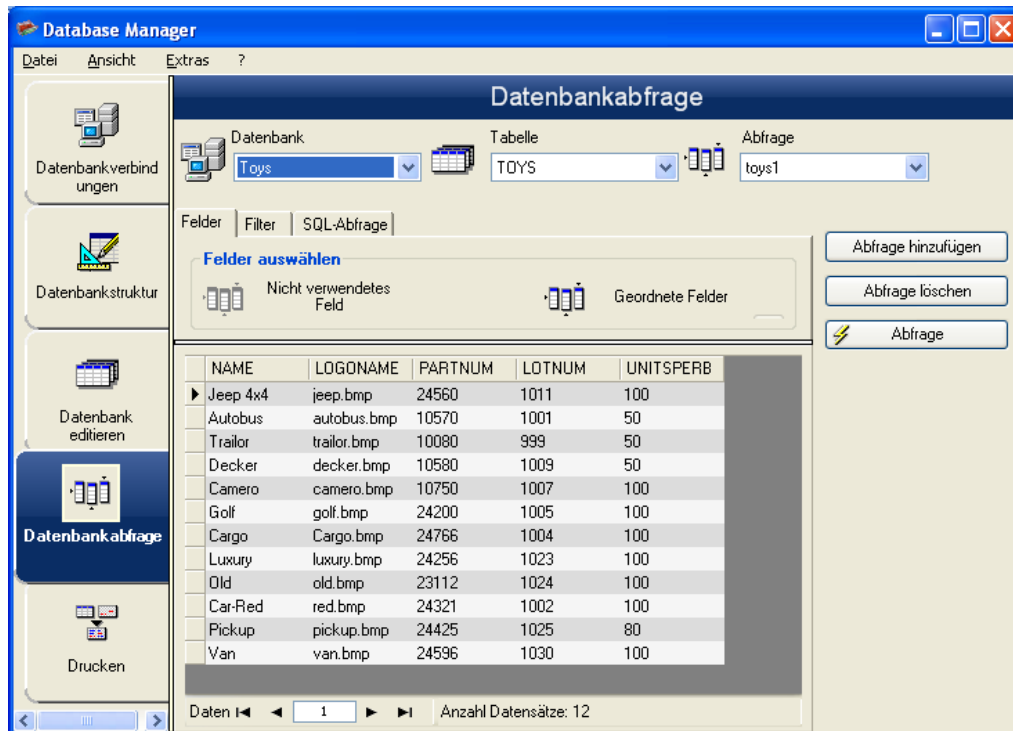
Database Manager

Datei Ansicht Extras ?

Datenbankverbindungen

Datenbankstruktur

Datenbank editieren

Datenbankabfrage

Drucken

Datenbankabfrage

Datenbank
Toys

Tabelle
TOYS

Abfrage
toys1

Felder | Filter | SQL-Abfrage

Felder auswählen

Nicht verwendetes Feld

Geordnete Felder

Abfrage hinzufügen

Abfrage löschen

Abfrage

| NAME | LOGONAME | PARTNUM | LOTNUM | UNITSPERB |
|---|---|---|---|---|
| Jeep 4x4 | jeep.bmp | 24560 | 1011 | 100 |
| Autobus | autobus.bmp | 10570 | 1001 | 50 |
| Trailor | trailor.bmp | 10080 | 999 | 50 |
| Decker | decker.bmp | 10580 | 1009 | 50 |
| Camero | camero.bmp | 10750 | 1007 | 100 |
| Golf | golf.bmp | 24200 | 1005 | 100 |
| Cargo | Cargo.bmp | 24766 | 1004 | 100 |
| Luxury | luxury.bmp | 24256 | 1023 | 100 |
| Old | old.bmp | 23112 | 1024 | 100 |
| Car-Red | red.bmp | 24321 | 1002 | 100 |
| Pickup | pickup.bmp | 24425 | 1025 | 80 |
| Van | van.bmp | 24596 | 1030 | 100 |

Daten 1

Anzahl Datensätze: 12